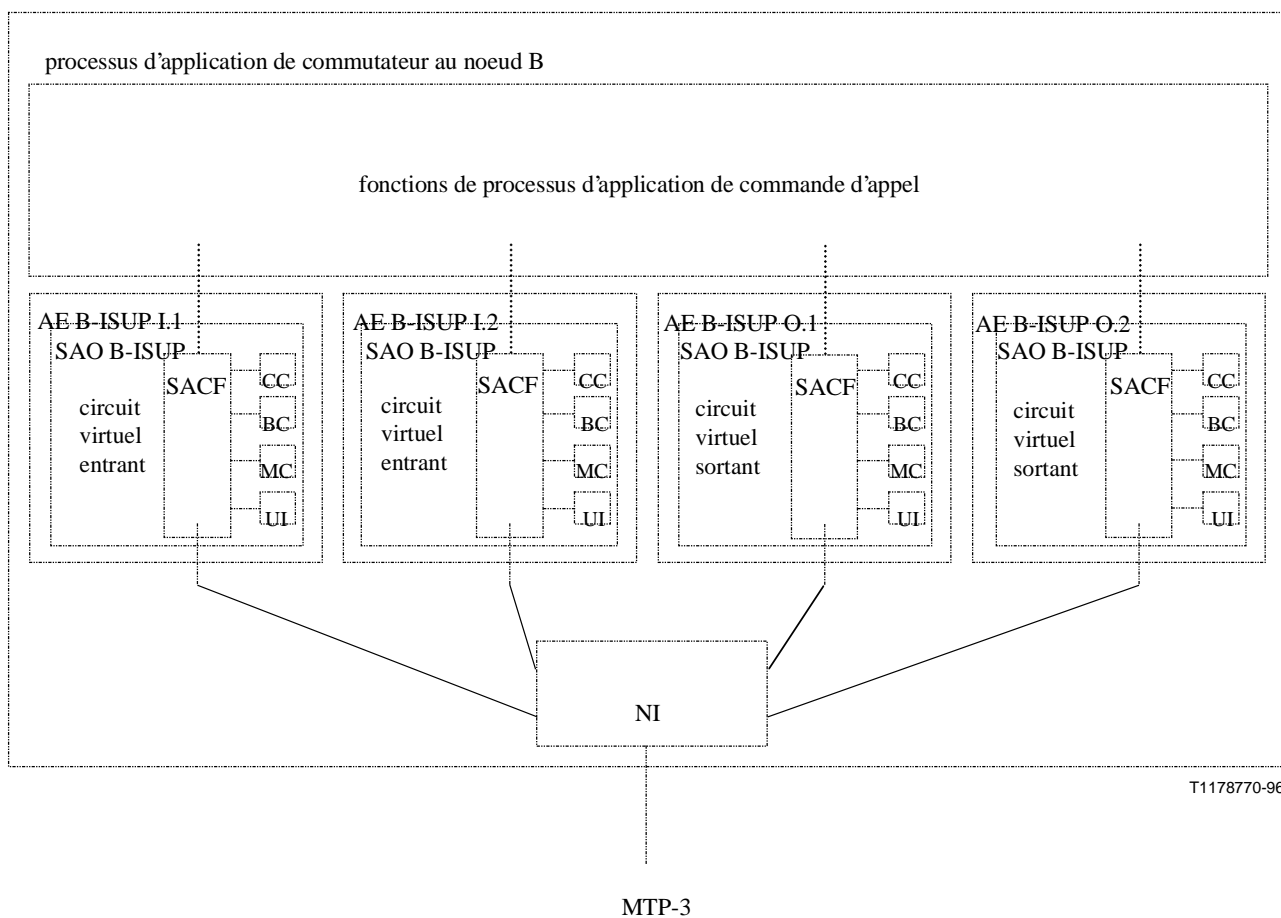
processus d'application de commutateur au noeud B

fonctions de processus d'application de commande d'appel

AE B-ISUP I.1
SAO B-ISUP
SACF
CC
BC
MC
UI
circuit virtuel entrant

AE B-ISUP I.2
SAO B-ISUP
SACF
CC
BC
MC
UI
circuit virtuel entrant

AE B-ISUP O.1
SAO B-ISUP
SACF
CC
BC
MC
UI
circuit virtuel sortant

AE B-ISUP O.2
SAO B-ISUP
SACF
CC
BC
MC
UI
circuit virtuel sortant

NI

T1178770-96

MTP-3